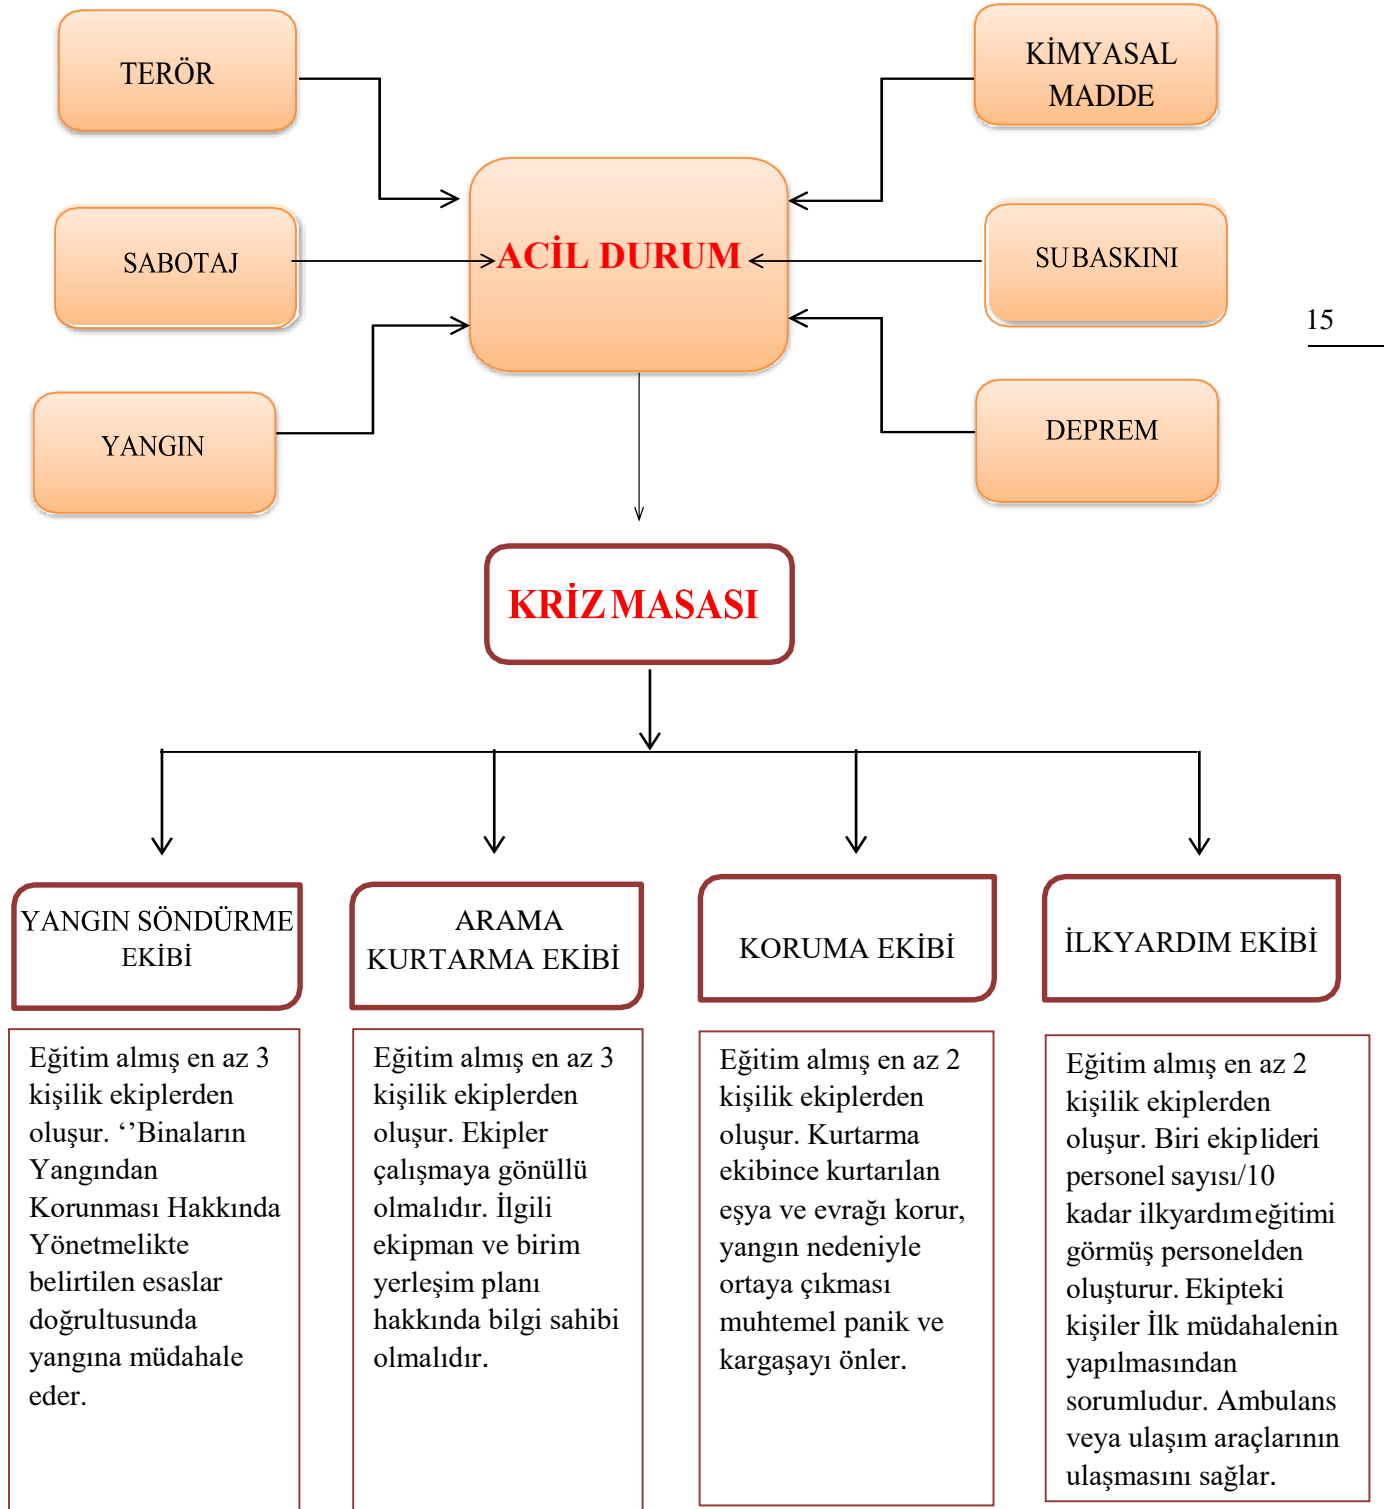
TERÖR

KİMYASAL MADDE

SABOTAJ

ACİL DURUM

SUBASKINI

15

YANGIN

DEPREM

KRİZ MASASI

YANGIN SÖNDÜRME EKİBİ

ARAMA KURTARMA EKİBİ

KORUMA EKİBİ

İLKYARDIM EKİBİ

Eğitim almış en az 3 kişilik ekiplerden oluşur. ‘’Binaların Yangından Korunması Hakkında Yönetmelikte belirtilen esaslar doğrultusunda yangına müdahale eder.

Eğitim almış en az 3 kişilik ekiplerden oluşur. Ekipler çalışmaya gönüllü olmalıdır. İlgili ekipman ve birim yerleşim planı hakkında bilgi sahibi olmalıdır.

Eğitim almış en az 2 kişilik ekiplerden oluşur. Kurtarma ekibince kurtarılan eşya ve evrağı korur, yangın nedeniyle ortaya çıkması muhtemel panik ve kargaşayı önler.

Eğitim almış en az 2 kişilik ekiplerden oluşur. Biri ekip lideri personel sayısı/10 kadar ilkyardım eğitimi görmüş personelden oluşturur. Ekipteki kişiler İlk müdahalenin yapılmasından sorumludur. Ambulans veya ulaşım araçlarının ulaşmasını sağlar.